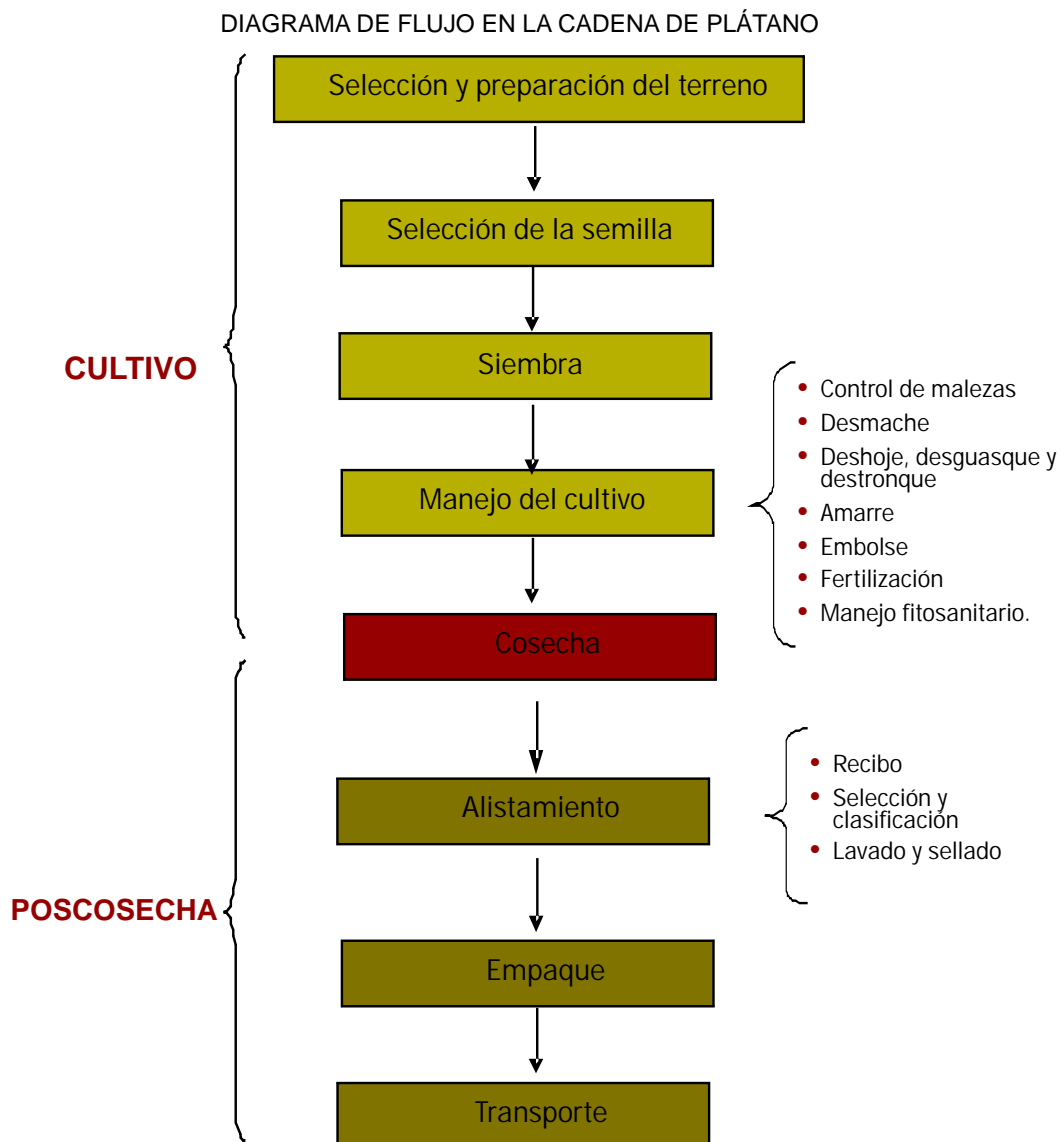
DIAGRAMA DE FLUJO EN LA CADENA DE PLÁTANO

CULTIVO

Selección y preparación del terreno

Selección de la semilla

Siembra

Manejo del cultivo

- Control de malezas
- Desmache
- Deshoje, desguasque y destronque
- Amarre
- Embolse
- Fertilización
- Manejo fitosanitario.

Cosecha

POSCOSECHA

Alistamiento

- Recibo
- Selección y clasificación
- Lavado y sellado

Empaque

Transporte